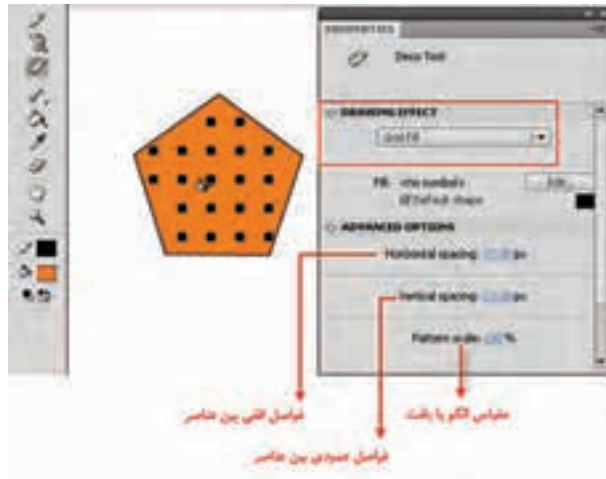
PROPERTIES

Deco Tool

DRAWING EFFECT

Grid Fill

Fill: (no symbol) Edit...

Default shape

ADVANCED OPTIONS

Horizontal spacing: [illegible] px

Vertical spacing: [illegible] px

Pattern scale: 100 %

فواصل افقی بین عناصر

فواصل عمودی بین عناصر

مقیاس الگو یا بافت